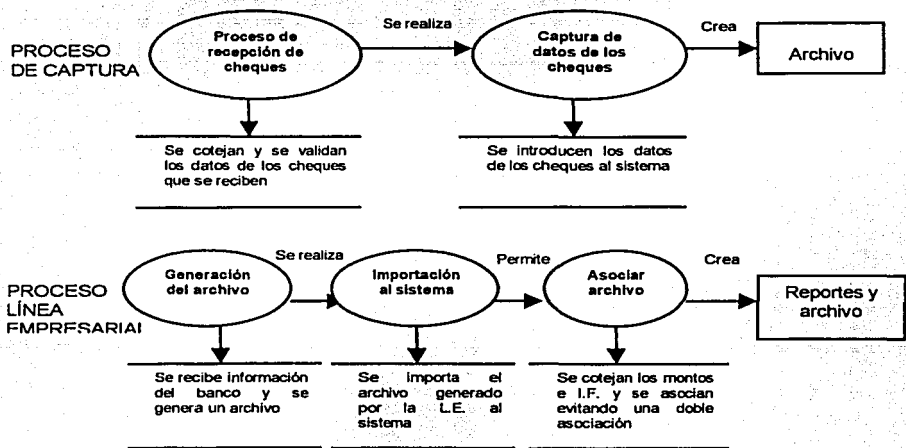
PROCESO DE CAPTURA

Proceso de recepción de cheques

Se realiza

Captura de datos de los cheques

Crea

Archivo

Se cotejan y se validan los datos de los cheques que se reciben

Se introducen los datos de los cheques al sistema

PROCESO LÍNEA EMPRESARIAL

Generación del archivo

Se realiza

Importación al sistema

Permite

Asociar archivo

Crea

Reportes y archivo

Se recibe información del banco y se genera un archivo

Se importa el archivo generado por la L.E. al sistema

Se cotejan los montos e I.F. y se asocian evitando una doble asociación